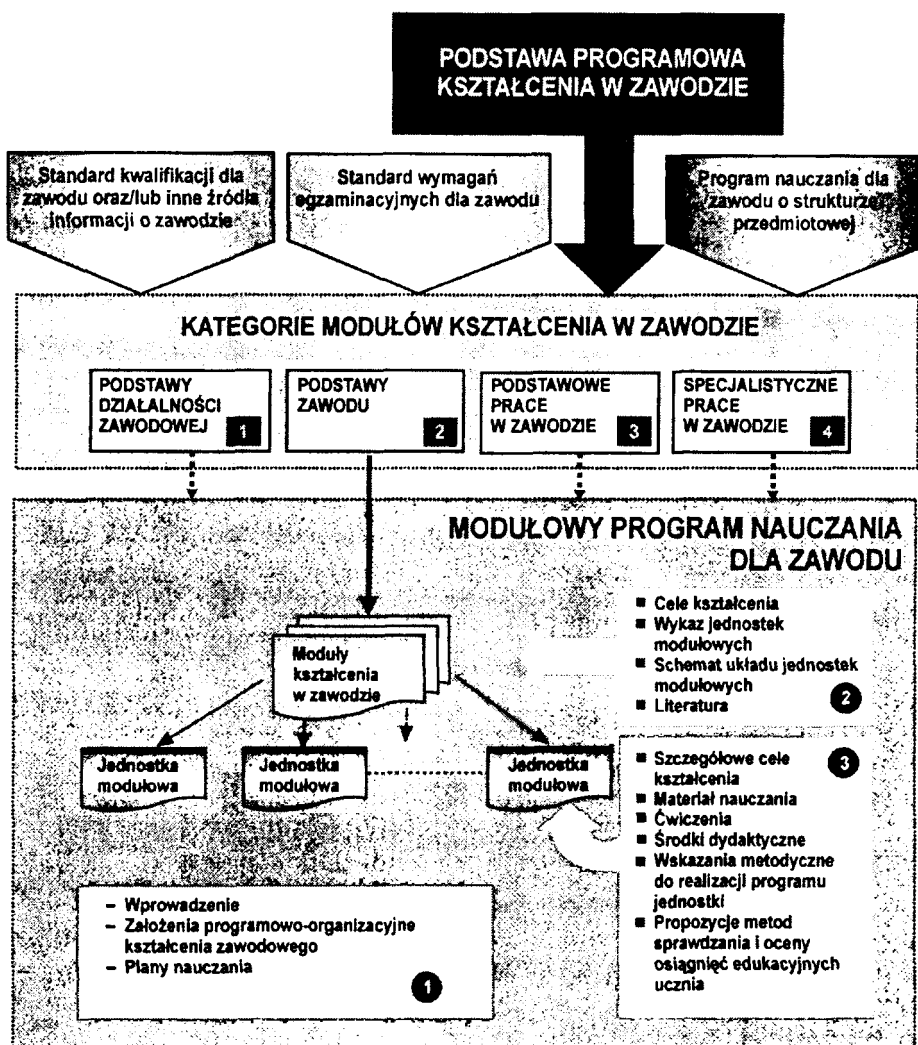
PODSTAWA PROGRAMOWA KSZTAŁCENIA W ZAWODZIE

Standard kwalifikacji dla zawodu oraz/lub inne źródła informacji o zawodzie

Standard wymagań egzaminacyjnych dla zawodu

Program nauczania dla zawodu o strukturze przedmiotowej

KATEGORIE MODUŁÓW KSZTAŁCENIA W ZAWODZIE

PODSTAWY DZIAŁALNOŚCI ZAWODOWEJ 1

PODSTAWY ZAWODU 2

PODSTAWOWE PRACE W ZAWODZIE 3

SPECJALISTYCZNE PRACE W ZAWODZIE 4

MODUŁOWY PROGRAM NAUCZANIA DLA ZAWODU

Moduły kształcenia w zawodzie

- Cele kształcenia
- Wykaz jednostek modułowych
- Schemat układu jednostek modułowych
- Literatura

2

Jednostka modułowa

Jednostka modułowa

Jednostka modułowa

- Szczegółowe cele kształcenia
- Materiał nauczania
- Ćwiczenia
- Środki dydaktyczne
- Wskazania metodyczne do realizacji programu jednostki
- Propozycje metod sprawdzania i oceny osiągnięć edukacyjnych ucznia

3

- Wprowadzenie
- Założenia programowo-organizacyjne kształcenia zawodowego
- Plany nauczania

1